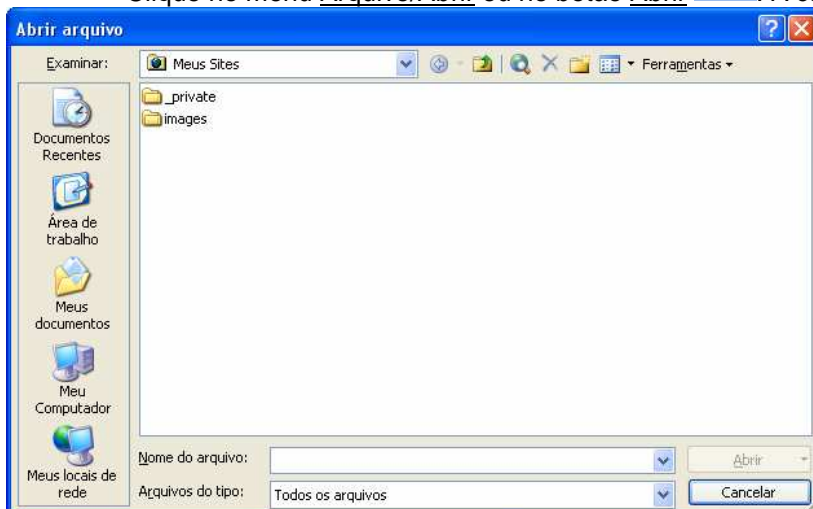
Clique no menu Arquivo/Abrir ou no botão Abrir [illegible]

Abrir arquivo

Examinar: Meus Sites

Ferramentas

_private
images

Documentos Recentes

Área de trabalho

Meus documentos

Meu Computador

Meus locais de rede

Nome do arquivo:

Arquivos do tipo: Todos os arquivos

Abrir

Cancelar